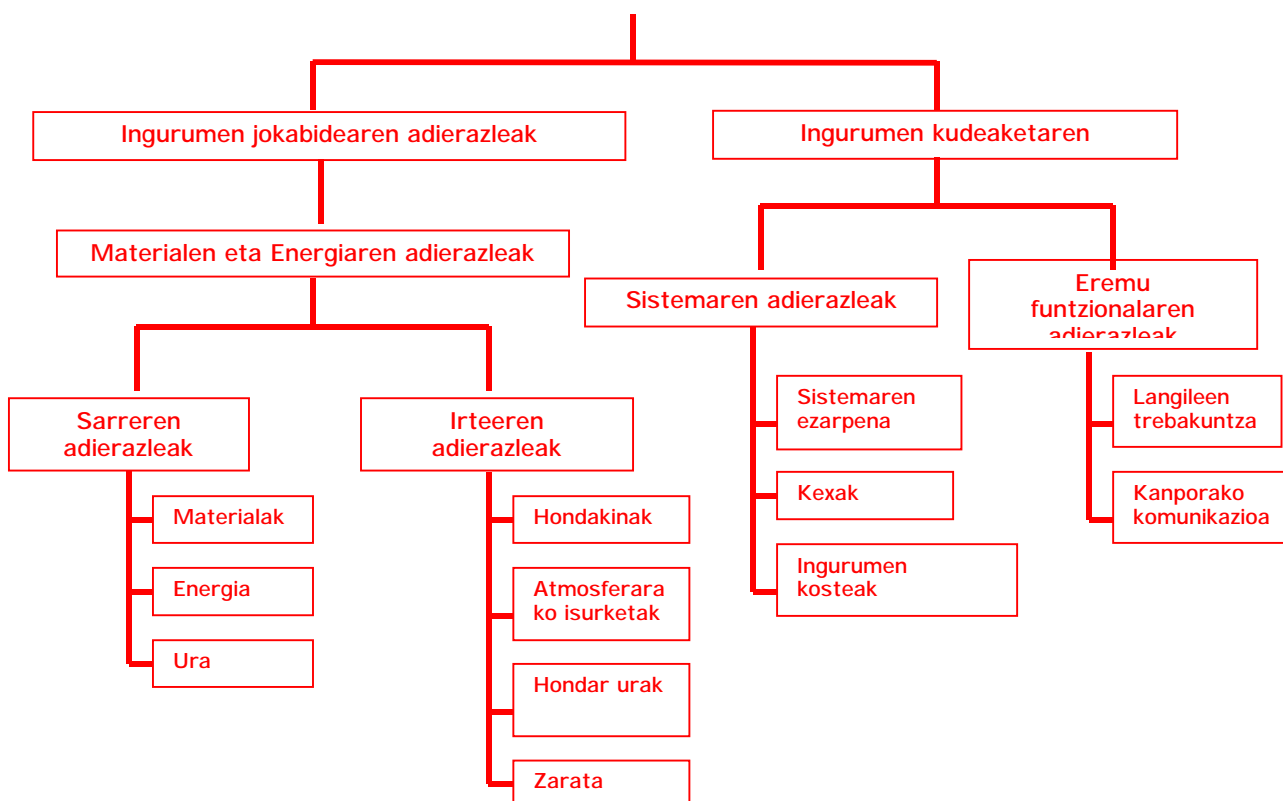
Ingurumen jokabidearen adierazleak

Ingurumen kudeaketaren

Materialen eta Energiaren adierazleak

Sistemaren adierazleak

Eremu funtzionalaren adierazleak

Sarreren adierazleak

Irteeren adierazleak

Materialak

Energia

Ura

Hondakinak

Atmosferarako isurketak

Hondar urak

Zarata

Sistemaren ezarpena

Kexak

Ingurumen kosteak

Langileen trebakuntza

Kanporako komunikazioa